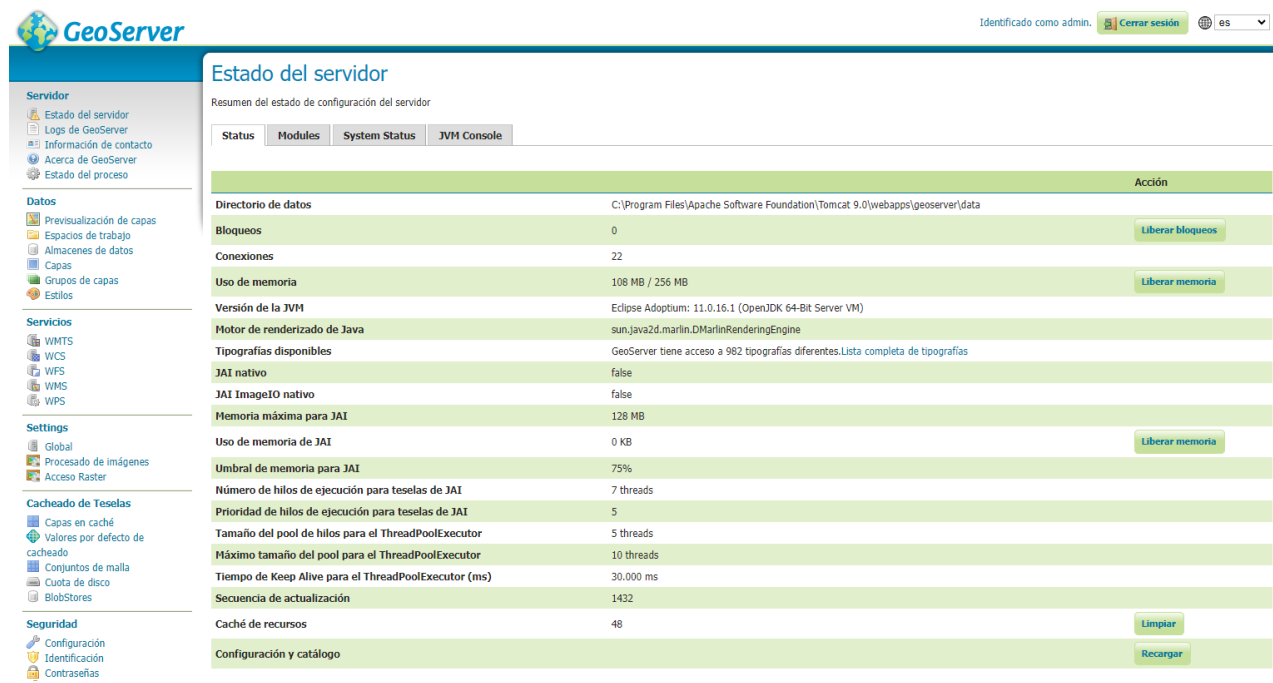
GeoServer

Identificado como admin. Cerrar sesión es

Servidor
Estado del servidor
Logs de GeoServer
Información de contacto
Acerca de GeoServer
Estado del proceso

Datos
Previsualización de capas
Espacios de trabajo
Almacenes de datos
Capas
Grupos de capas
Estilos

Servicios
WMTS
WCS
WFS
WMS
WPS

Settings
Global
Procesado de imágenes
Acceso Raster

Cacheado de Teselas
Capas en caché
Valores por defecto de cacheado
Conjuntos de malla
Cuota de disco
BlobStores

Seguridad
Configuración
Identificación
Contraseñas

Estado del servidor

Resumen del estado de configuración del servidor

Status | Modules | System Status | JVM Console

| | | Acción |
|---|---|---|
| Directorio de datos | C:\Program Files\Apache Software Foundation\Tomcat 9.0\webapps\geoserver\data | |
| Bloqueos | 0 | Liberar bloqueos |
| Conexiones | 22 | |
| Uso de memoria | 108 MB / 256 MB | Liberar memoria |
| Versión de la JVM | Eclipse Adoptium: 11.0.16.1 (OpenJDK 64-Bit Server VM) | |
| Motor de renderizado de Java | sun.java2d.marlin.DMarlinRenderingEngine | |
| Tipografías disponibles | GeoServer tiene acceso a 982 tipografías diferentes.Lista completa de tipografías | |
| JAI nativo | false | |
| JAI ImageIO nativo | false | |
| Memoria máxima para JAI | 128 MB | |
| Uso de memoria de JAI | 0 KB | Liberar memoria |
| Umbral de memoria para JAI | 75% | |
| Número de hilos de ejecución para teselas de JAI | 7 threads | |
| Prioridad de hilos de ejecución para teselas de JAI | 5 | |
| Tamaño del pool de hilos para el ThreadPoolExecutor | 5 threads | |
| Máximo tamaño del pool para el ThreadPoolExecutor | 10 threads | |
| Tiempo de Keep Alive para el ThreadPoolExecutor (ms) | 30.000 ms | |
| Secuencia de actualización | 1432 | |
| Caché de recursos | 48 | Limpiar |
| Configuración y catálogo | | Recargar |